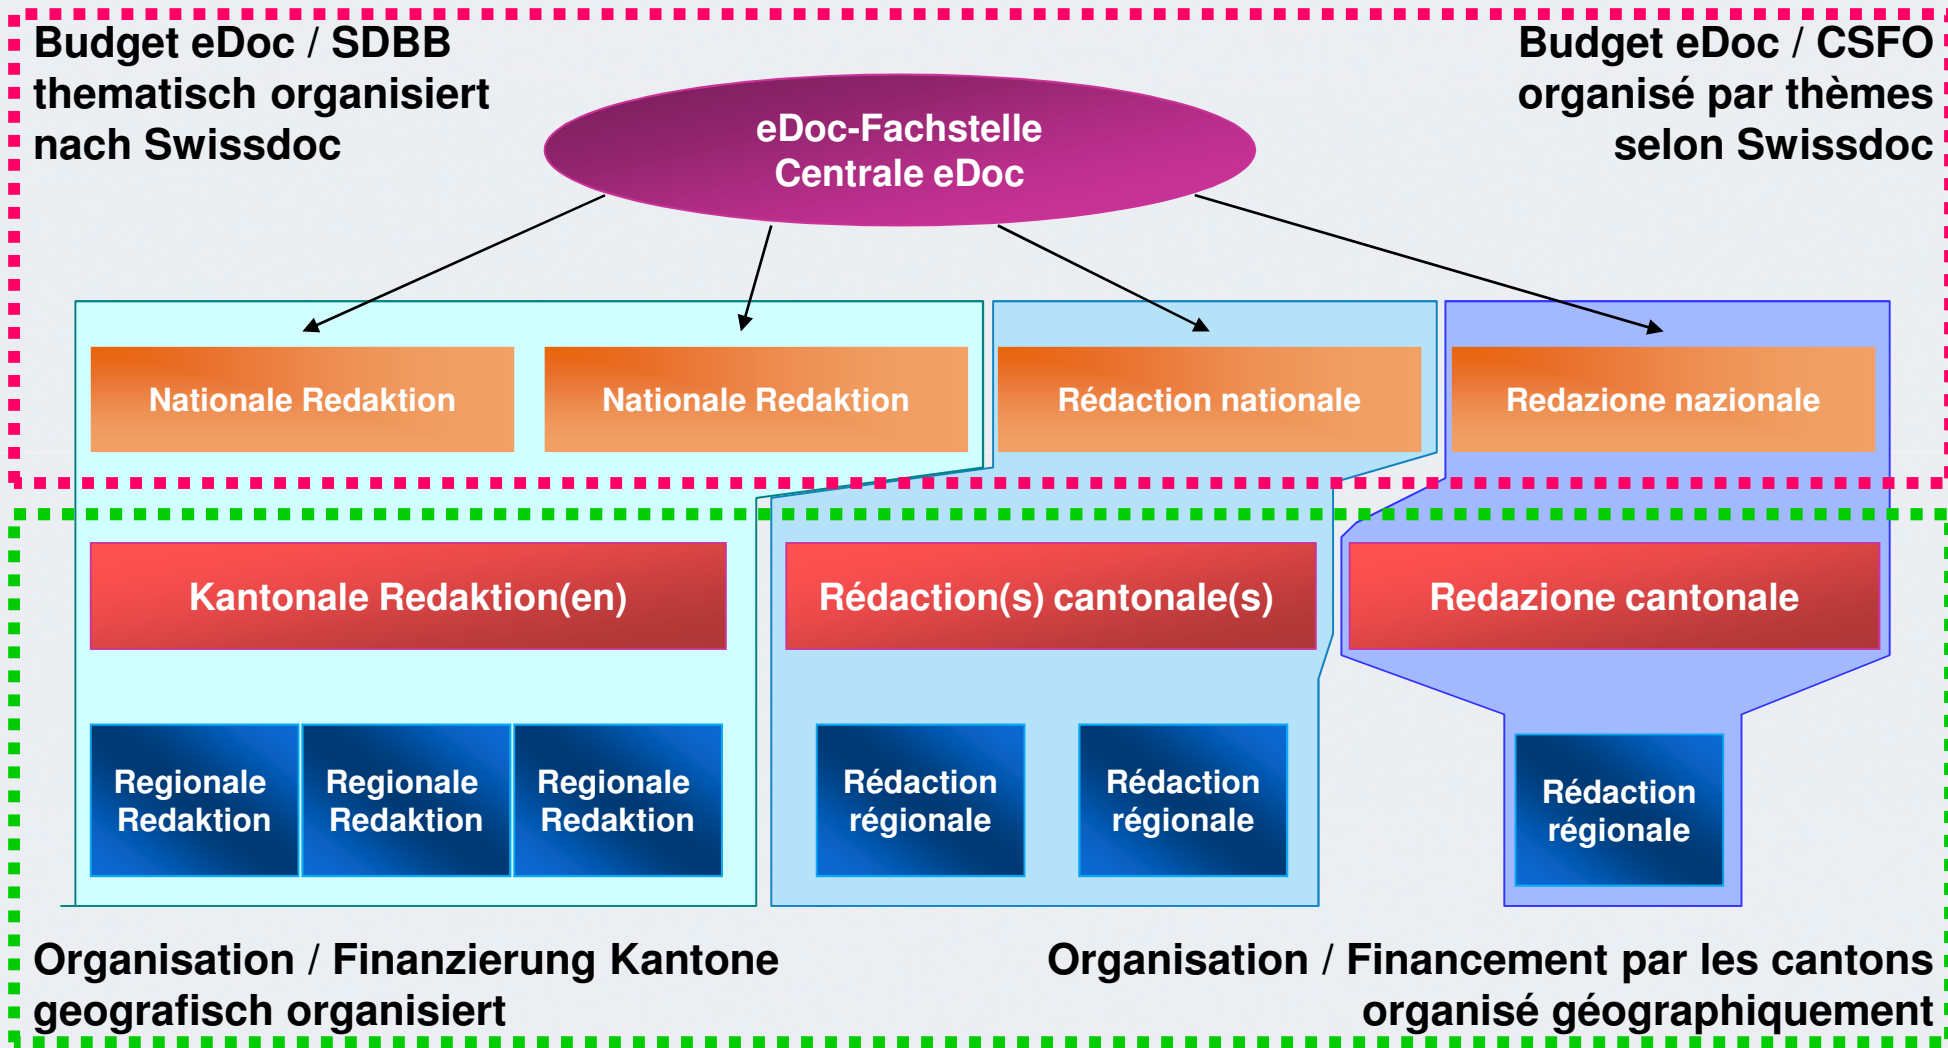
Budget eDoc / SDBB
thematisch organisiert
nach Swissdoc

Budget eDoc / CSFO
organisé par thèmes
selon Swissdoc

eDoc-Fachstelle
Centrale eDoc

Nationale Redaktion

Nationale Redaktion

Rédaction nationale

Redazione nazionale

Kantonale Redaktion(en)

Rédaction(s) cantonale(s)

Redazione cantonale

Regionale Redaktion

Regionale Redaktion

Regionale Redaktion

Rédaction régionale

Rédaction régionale

Rédaction régionale

Organisation / Finanzierung Kantone
geografisch organisiert

Organisation / Financement par les cantons
organisé géographiquement